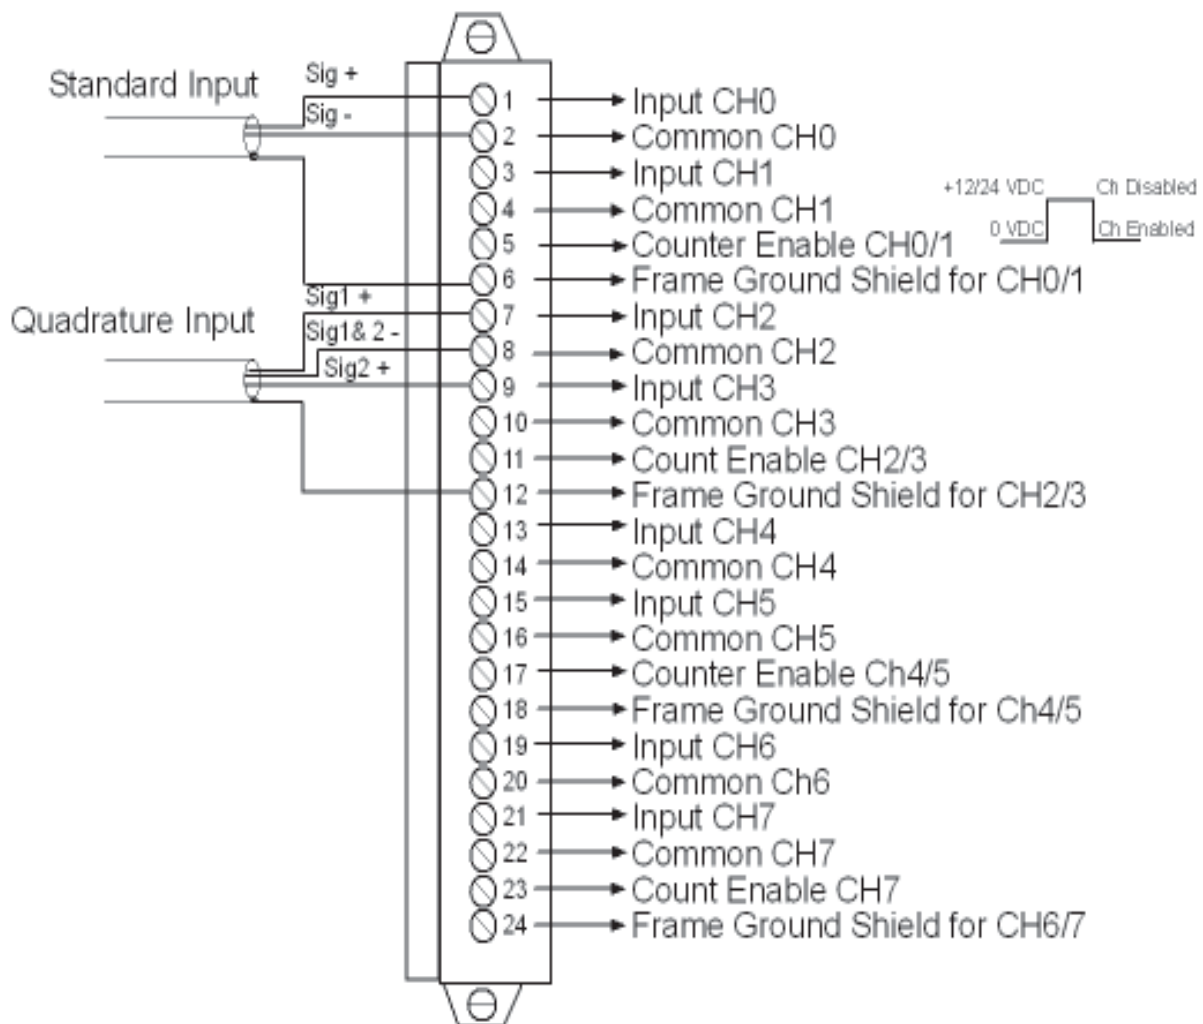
Standard Input
Sig +
Sig -
Quadrature Input
Sig1 +
Sig1& 2 -
Sig2 +

1 Input CH0
2 Common CH0
3 Input CH1
4 Common CH1
5 Counter Enable CH0/1
6 Frame Ground Shield for CH0/1
7 Input CH2
8 Common CH2
9 Input CH3
10 Common CH3
11 Count Enable CH2/3
12 Frame Ground Shield for CH2/3
13 Input CH4
14 Common CH4
15 Input CH5
16 Common CH5
17 Counter Enable Ch4/5
18 Frame Ground Shield for Ch4/5
19 Input CH6
20 Common Ch6
21 Input CH7
22 Common CH7
23 Count Enable CH7
24 Frame Ground Shield for CH6/7

+12/24 VDC
Ch Disabled
0 VDC
Ch Enabled